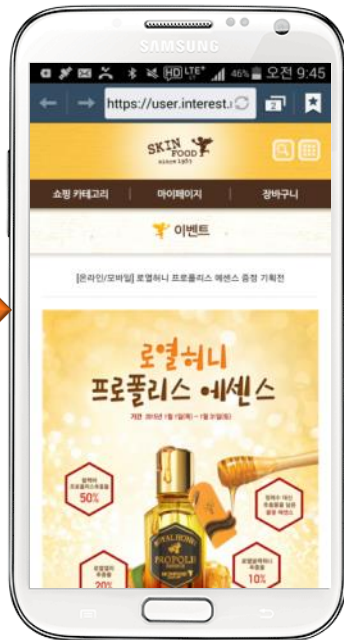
SAMSUNG

46% 오전 9:45

https://user.interest.

2

SKIN FOOD SINCE 1957

쇼핑 카테고리

마이페이지

장바구니

이벤트

[온라인/모바일] 로열허니 프로폴리스 에센스 증정 기획전

로열허니
프로폴리스 에센스

기간 2015년 1월 1일(목) ~ 1월 31일(토)

50%

20%

10%

ROYAL HONEY PROPOLIS